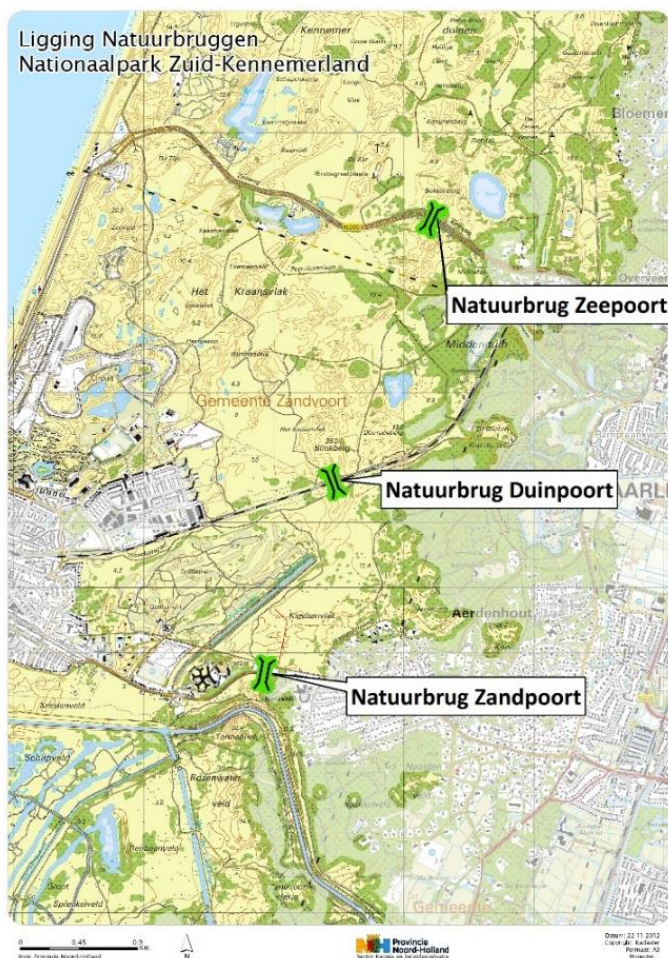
Ligging Natuurbruggen
Nationaalpark Zuid-Kennemerland

Natuurbrug Zeepoort

Natuurbrug Duinpoort

Natuurbrug Zandpoort

Kennemer

duinen

Het Kraansvlak

Gemeente Zandvoort

Middenduin

Aerdenhout

Overveen

Bloemen

Schapveld

Rozenwater veld

Gemeente

0 0,45 0,9 km

N

Provincie Noord-Holland

Datum: 22.11.2012
Copyright: Kadaster
Formaat: A3